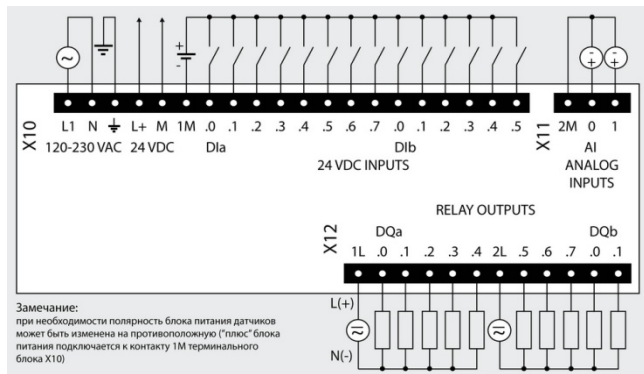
X10 L1 N ⏚ L+ M 1M .0 .1 .2 .3 .4 .5 .6 .7 .0 .1 .2 .3 .4 .5

120-230 VAC 24 VDC DIa DIb

24 VDC INPUTS

X11 2M 0 1

AI

ANALOG INPUTS

RELAY OUTPUTS

X12 DQa DQb

1L .0 .1 .2 .3 .4 2L .5 .6 .7 .0 .1

L(+)

N(-)

Замечание:
при необходимости полярность блока питания датчиков может быть изменена на противоположную ("плюс" блока питания подключается к контакту 1M терминального блока X10)